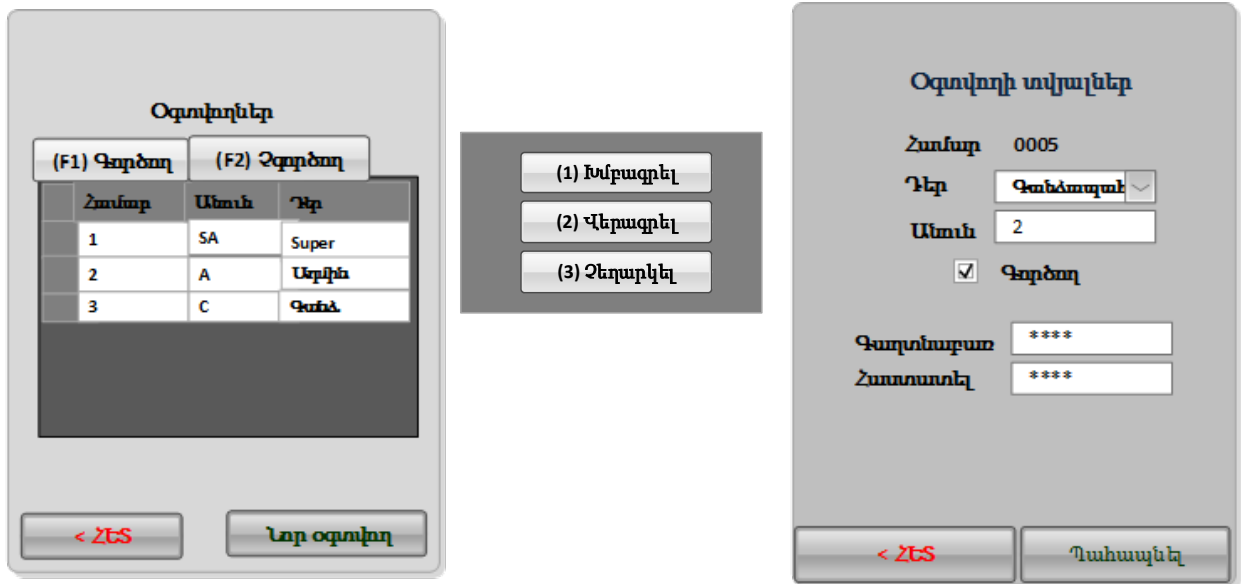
Օգտվողներ

(F1) Գործող

(F2) Չգործող

| Համար | Անուն | Դեր |
|---|---|---|
| 1 | SA | Super |
| 2 | A | Ադմին |
| 3 | C | Գանձ. |

< ՀԵՏ

Նոր օգտվող

(1) Խմբագրել

(2) Վերագրել

(3) Չեղարկել

Օգտվողի տվյալներ

Համար 0005

Դեր Գանձապահ

Անուն 2

☑ Գործող

Գաղտնաբառ ****

Հաստատել ****

< ՀԵՏ

Պահպանել